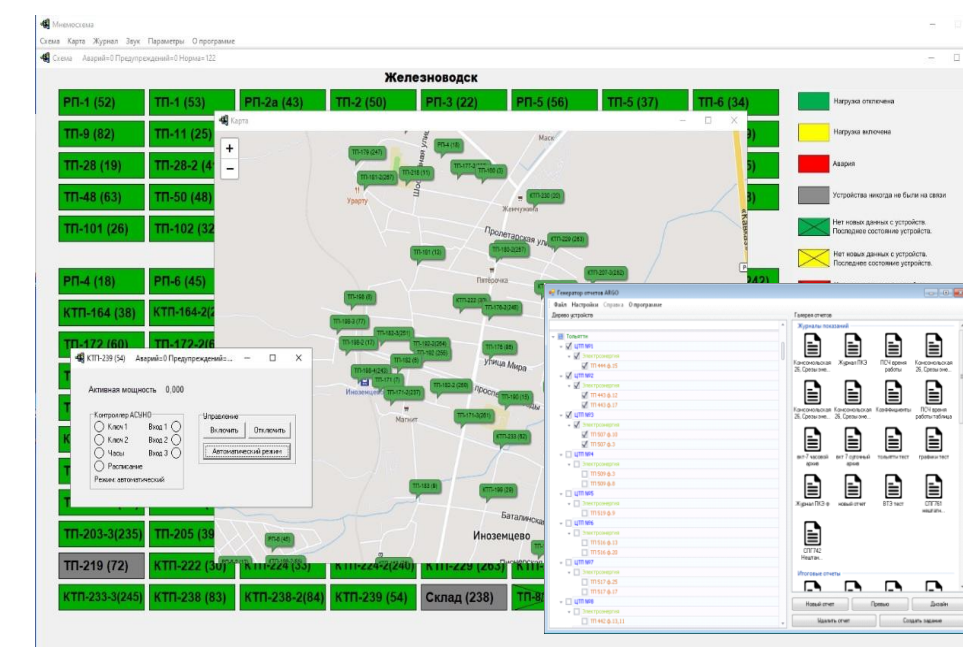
Мнемосхема
Схема Карта Журнал Звук Параметры О программе
Схема Аварий=0 Предупреждений=0 Норма=122

Железноводск

РП-1 (52) ТП-1 (53) РП-2а (43) ТП-2 (50) РП-3 (22) РП-5 (56) ТП-5 (37) ТП-6 (34)
ТП-9 (82) ТП-11 (25)
ТП-28 (19) ТП-28-2 (4
ТП-48 (63) ТП-50 (48)
ТП-101 (26) ТП-102 (32
РП-4 (18) РП-6 (45)
КТП-164 (38) КТП-164-2(
ТП-172 (60) ТП-172-2(6
ТП-203-3(235) ТП-205 (39
ТП-219 (72) КТП-222 (30) КТП-224 (33) КТП-224-2(240) КТП-229 (263) ТП-82
КТП-233-3(245) КТП-238 (83) КТП-238-2(84) КТП-239 (54) Склад (238)

Нагрузка отключена
Нагрузка включена
Авария
Устройства никогда не были на связи
Нет новых данных с устройств. Последнее состояние устройств.
Нет новых данных с устройств. Последнее состояние устройств.

Карта
+
−
Пролетарская ул.
Улица Мира
Пятёрочка
Иноземцево
Магнит
Баталинская
Урарту
Жемчужина

КТП-239 (54) Аварий=0 Предупреждений=...
Активная мощность 0,000
Контроллер АСЧНО
Ключ 1 Вход 1
Ключ 2 Вход 2
Часы Вход 3
Расписание
Режим: автоматический
Управление
Включить Отключить
Автоматический режим

Генератор отчетов АИБО
Файл Настройка Справка О программе
Дерево устройств
Галерея отчетов
Журналы показаний
Консольская 26, Срезы эне...
Журнал ПКЭ
ПСЧ время работы
Консольская 26, Срезы эне...
Консольская 26, Срезы эне...
Консольская 26, Срезы эне...
Коэффициенты
ПСЧ время работы таблица
акт 7 часовой архив
акт 7 суточный архив
тольятти тест
графики тест
Журнал ПКЭ ф
новый отчет
ВТЭ тест
СПГ761 нештатн...
СПГ742 Нештан...
Итоговые отчеты
Новый отчет
Превью
Дизайн
Удалить отчет
Создать задание